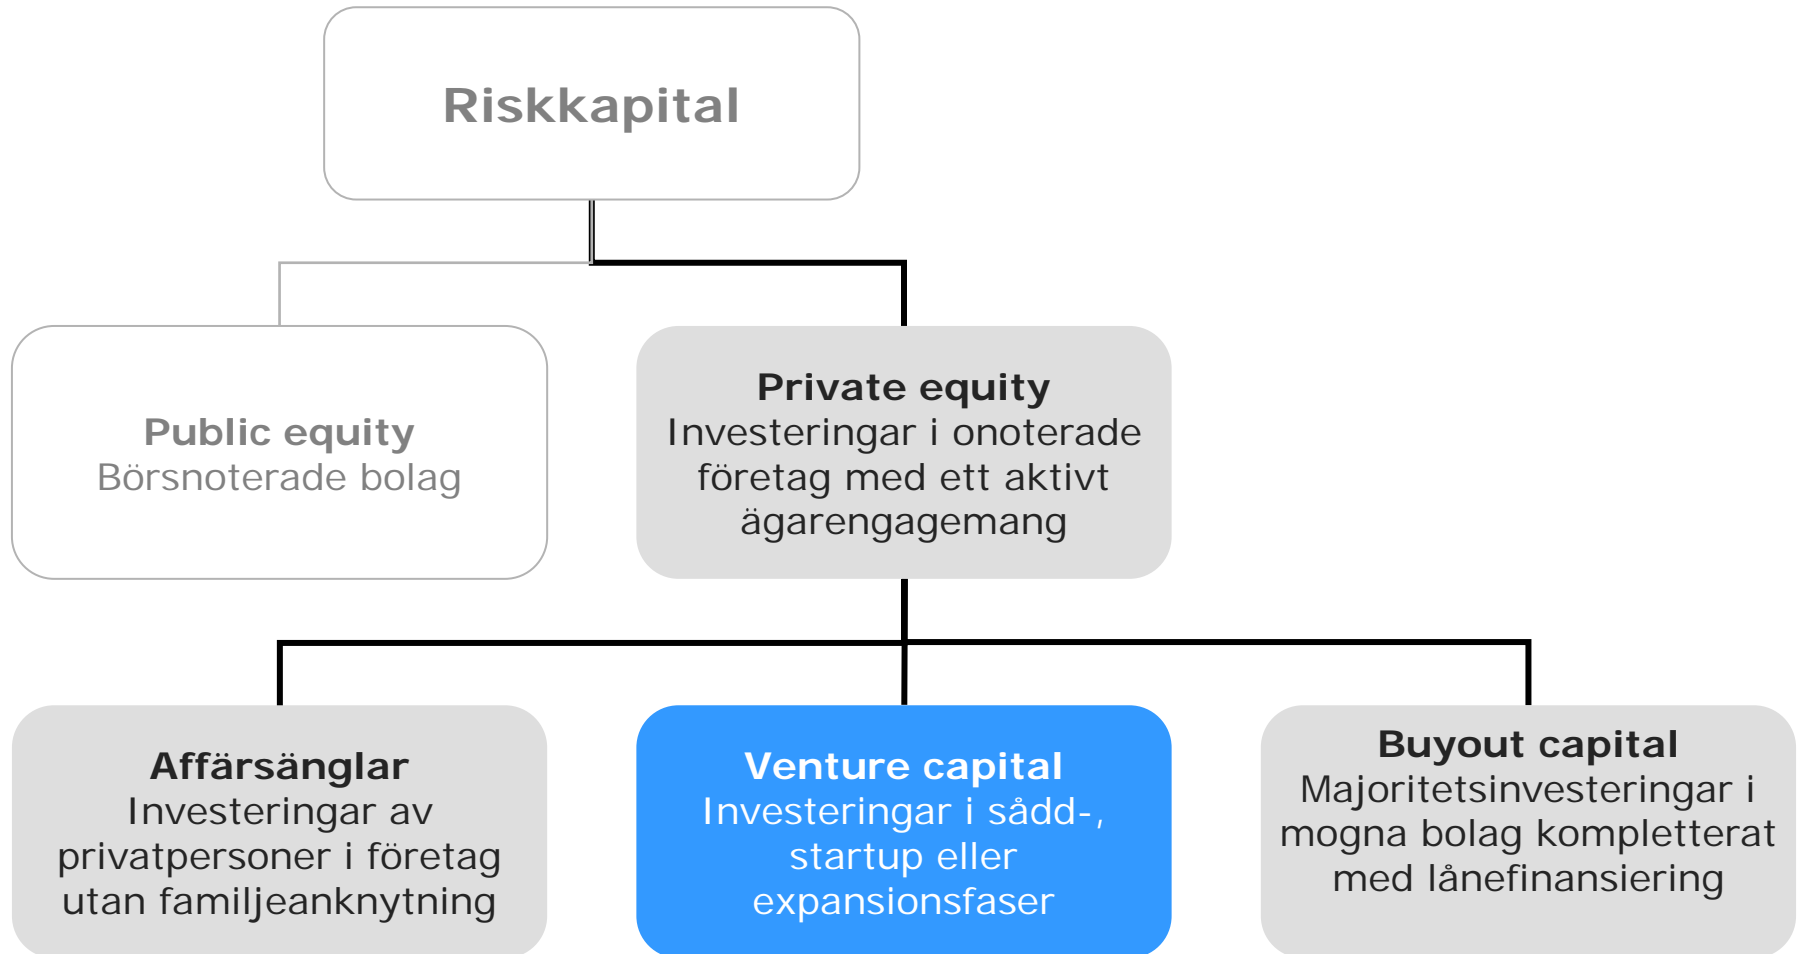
Riskkapital

Public equity
Börsnoterade bolag

Private equity
Investeringar i onoterade företag med ett aktivt ägarengagemang

Affärsänglar
Investeringar av privatpersoner i företag utan familjeanknytning

Venture capital
Investeringar i sådd-, startup eller expansionsfaser

Buyout capital
Majoritetsinvesteringar i mogna bolag kompletterat med lånefinansiering